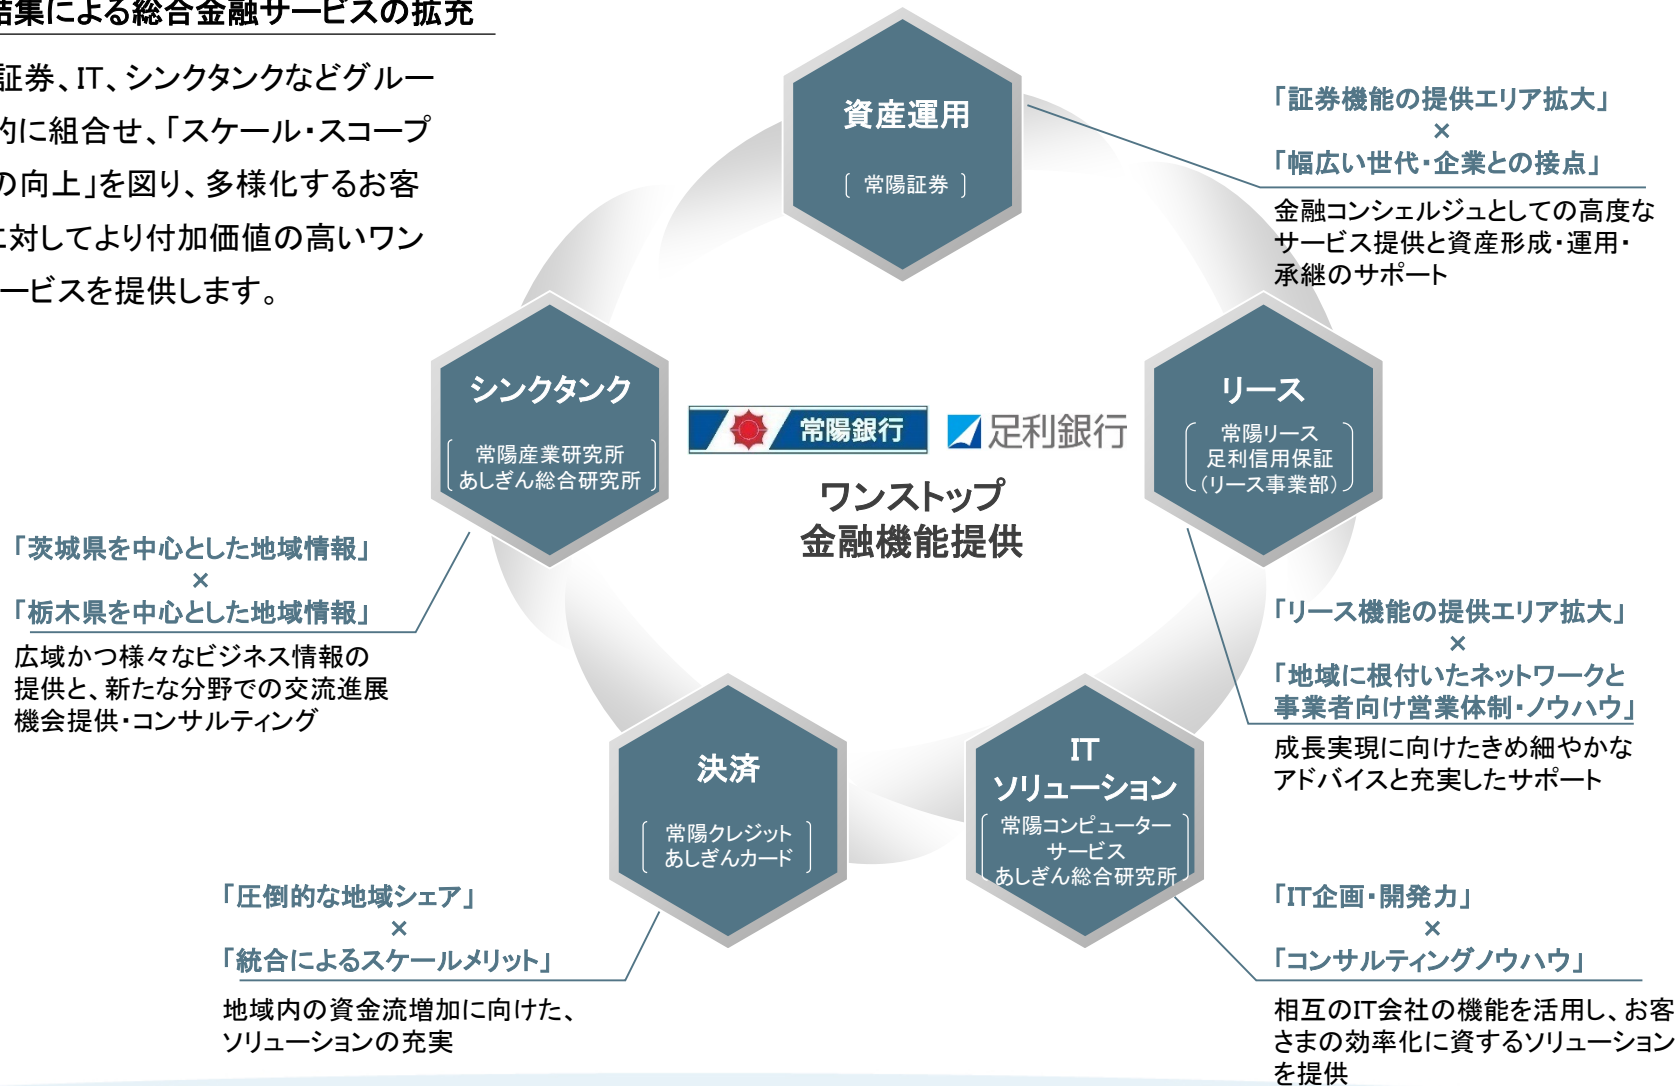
結集による総合金融サービスの拡充

証券、IT、シンクタンクなどグルー的に組合せ、「スケール・スコープの向上」を図り、多様化するお客に対してより付加価値の高いワンサービスを提供します。

資産運用
常陽証券

「証券機能の提供エリア拡大」
×
「幅広い世代・企業との接点」
金融コンシェルジュとしての高度なサービス提供と資産形成・運用・承継のサポート

シンクタンク
常陽産業研究所
あしぎん総合研究所

常陽銀行 足利銀行
ワンストップ
金融機能提供

リース
常陽リース
足利信用保証
(リース事業部)

「茨城県を中心とした地域情報」
×
「栃木県を中心とした地域情報」
広域かつ様々なビジネス情報の提供と、新たな分野での交流進展機会提供・コンサルティング

「リース機能の提供エリア拡大」
×
「地域に根付いたネットワークと事業者向け営業体制・ノウハウ」
成長実現に向けたきめ細やかなアドバイスと充実したサポート

決済
常陽クレジット
あしぎんカード

IT
ソリューション
常陽コンピューターサービス
あしぎん総合研究所

「圧倒的な地域シェア」
×
「統合によるスケールメリット」
地域内の資金流増加に向けた、ソリューションの充実

「IT企画・開発力」
×
「コンサルティングノウハウ」
相互のIT会社の機能を活用し、お客さまの効率化に資するソリューションを提供